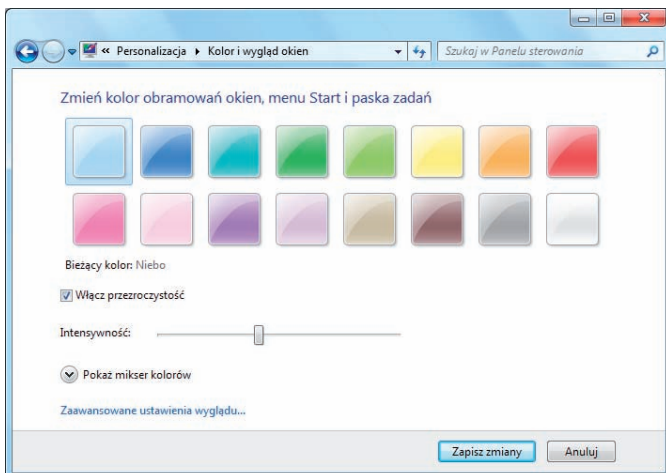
« Personalizacja ▸ Kolor i wygląd okien

Szukaj w Panelu sterowania

Zmień kolor obramowań okien, menu Start i paska zadań

Bieżący kolor: Niebo

Włącz przezroczystość

Intensywność:

Pokaż mikser kolorów

Zaawansowane ustawienia wyglądu...

Zapisz zmiany

Anuluj